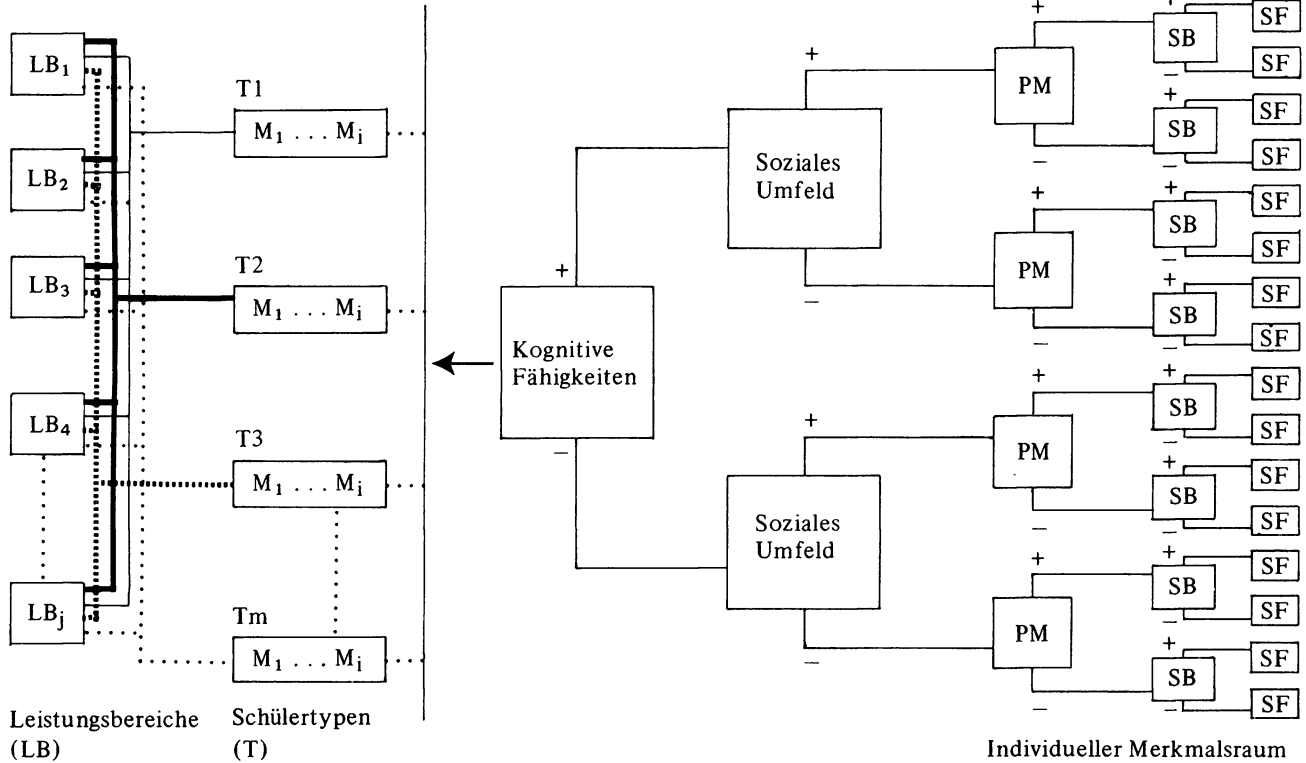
$LB_1$

$LB_2$

$LB_3$

$LB_4$

$LB_j$

T1
$M_1 \dots M_i$

T2
$M_1 \dots M_i$

T3
$M_1 \dots M_i$

Tm
$M_1 \dots M_i$

Leistungsbereiche (LB)

Schülertypen (T)

+
Kognitive Fähigkeiten
–

+
Soziales Umfeld
–

+
Soziales Umfeld
–

+ PM –
+ PM –
+ PM –
+ PM –

+ SB –
+ SB –
+ SB –
+ SB –
+ SB –
+ SB –
+ SB –
+ SB –

SF
SF
SF
SF
SF
SF
SF
SF
SF
SF
SF
SF
SF
SF
SF
SF

Individueller Merkmalsraum